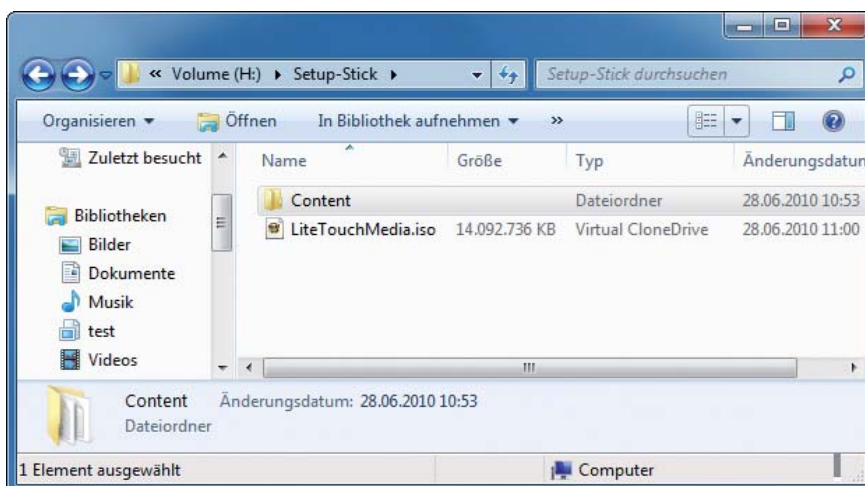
« Volume (H:) ▸ Setup-Stick ▸

Setup-Stick durchsuchen

Organisieren ▾ Öffnen In Bibliothek aufnehmen ▾ »

Zuletzt besucht

Bibliotheken
Bilder
Dokumente
Musik
test
Videos

| Name | Größe | Typ | Änderungsdatum |
|---|---|---|---|
| Content | | Dateiordner | 28.06.2010 10:53 |
| LiteTouchMedia.iso | 14.092.736 KB | Virtual CloneDrive | 28.06.2010 11:00 |

Content Änderungsdatum: 28.06.2010 10:53
Dateiordner

1 Element ausgewählt

Computer